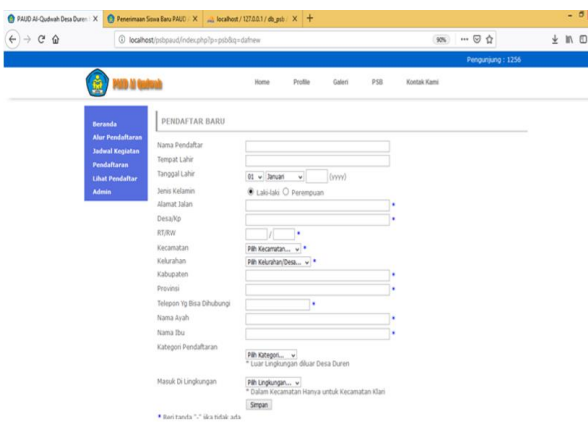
PAUD Al-Qudwah Desa Duren | Penerimaan Siswa Baru PAUD | localhost / 127.0.0.1 / db_psb

localhost/psbpaud/index.php?p=psb&q=dafnew

90%

Pengunjung : 1256

PAUD Al Qudwah

Home Profile Galeri PSB Kontak Kami

Beranda
Alur Pendaftaran
Jadwal Kegiatan
Pendaftaran
Lihat Pendaftar
Admin

PENDAFTAR BARU

Nama Pendaftar
Tempat Lahir
Tanggal Lahir 01 Januari (yyyy)
Jenis Kelamin Laki-laki Perempuan
Alamat Jalan *
Desa/Kp *
RT/RW / *
Kecamatan Pilih Kecamatan... *
Kelurahan Pilih Kelurahan/Desa... *
Kabupaten *
Provinsi *
Telepon Yg Bisa Dihubungi *
Nama Ayah *
Nama Ibu *
Kategori Pendaftaran
Pilih Kategori...
* Luar Lingkungan diluar Desa Duren
Masuk Di Lingkungan
Pilih Lingkungan...
* Dalam Kecamatan Hanya untuk Kecamatan Klari
Simpan

* Beri tanda "-" jika tidak ada